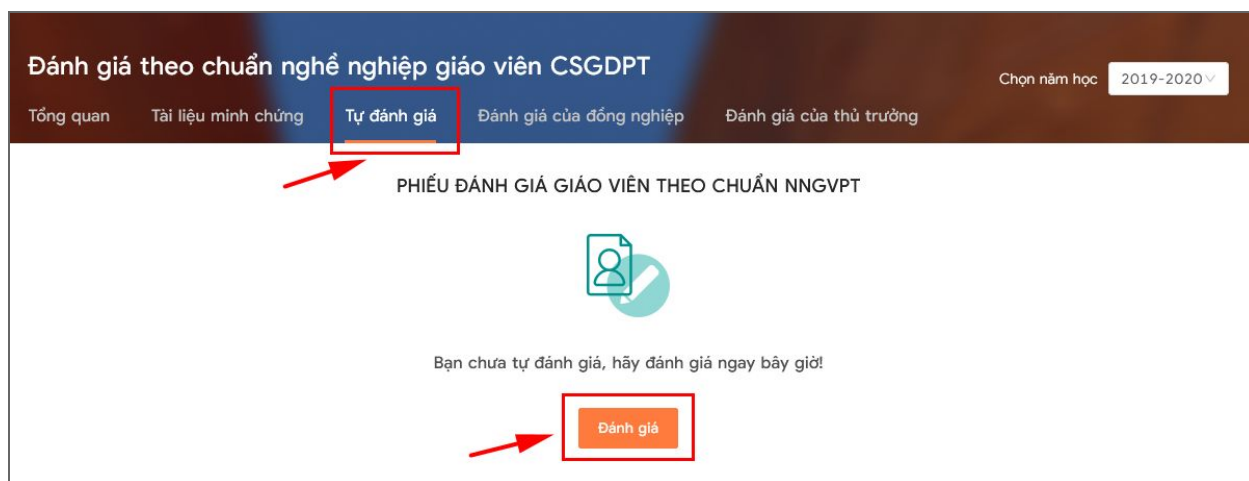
Đánh giá theo chuẩn nghề nghiệp giáo viên CSGDPT

Chọn năm học 2019-2020

Tổng quan Tài liệu minh chứng Tự đánh giá Đánh giá của đồng nghiệp Đánh giá của thủ trưởng

PHIẾU ĐÁNH GIÁ GIÁO VIÊN THEO CHUẨN NNGVPT

Bạn chưa tự đánh giá, hãy đánh giá ngay bây giờ!

Đánh giá